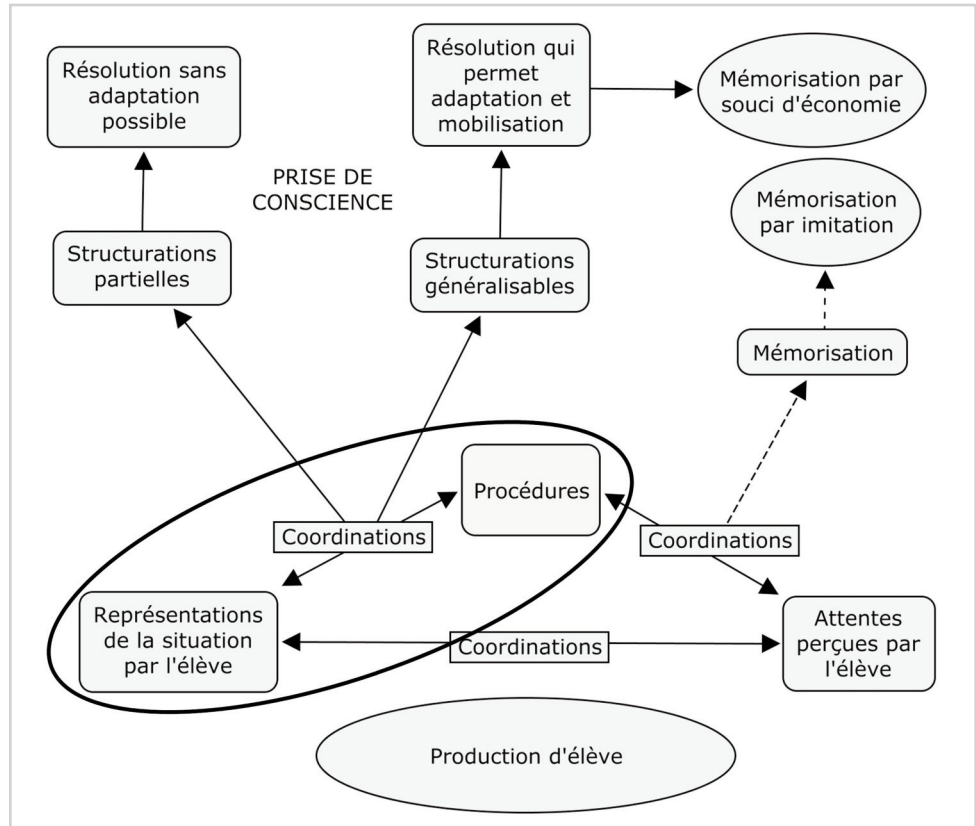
Résolution sans adaptation possible

Résolution qui permet adaptation et mobilisation

Mémorisation par souci d'économie

PRISE DE CONSCIENCE

Mémorisation par imitation

Structurations partielles

Structurations généralisables

Mémorisation

Procédures

Coordinations

Coordinations

Représentations de la situation par l'élève

Coordinations

Attentes perçues par l'élève

Production d'élève